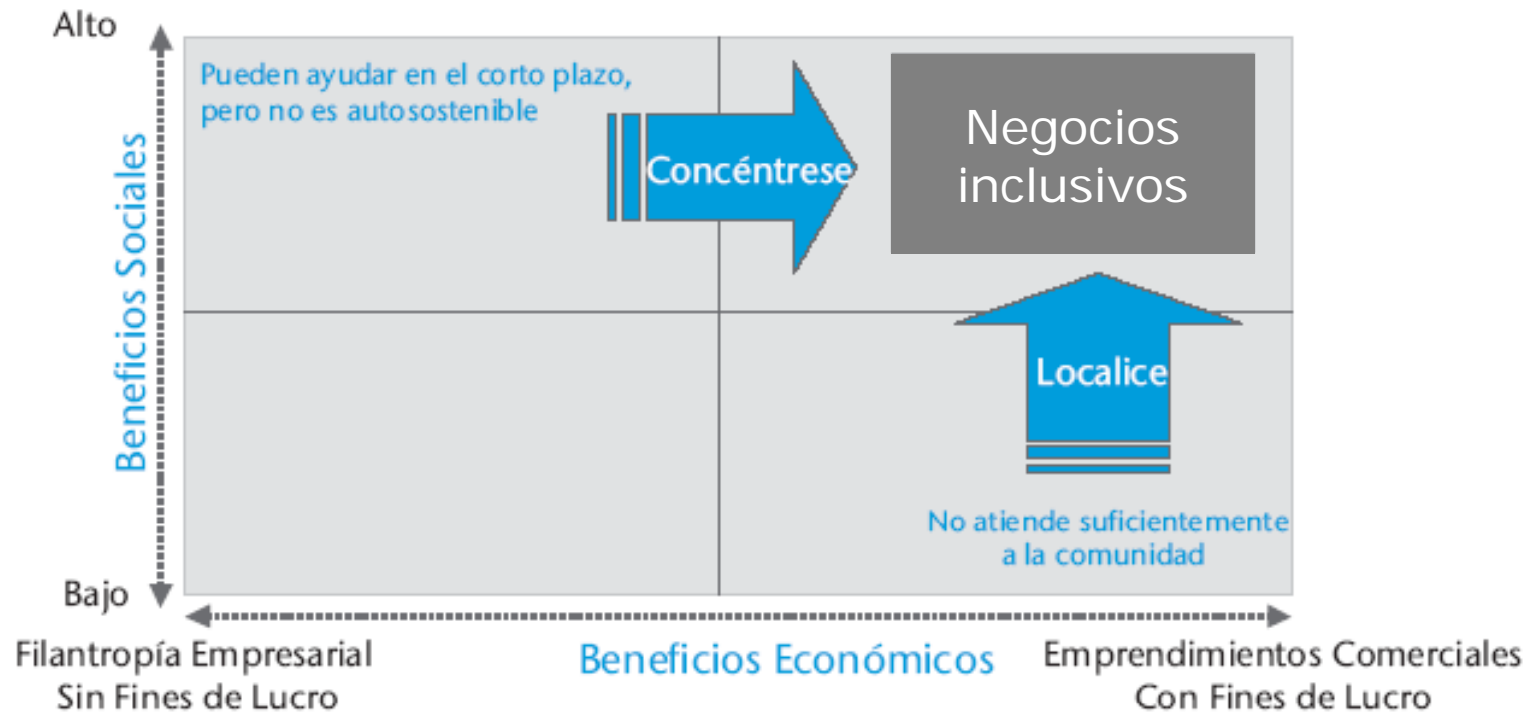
Alto

Beneficios Sociales

Pueden ayudar en el corto plazo, pero no es autosostenible

Concéntrese

Negocios inclusivos

Localice

No atiende suficientemente a la comunidad

Bajo

Filantropía Empresarial Sin Fines de Lucro

Beneficios Económicos

Emprendimientos Comerciales Con Fines de Lucro